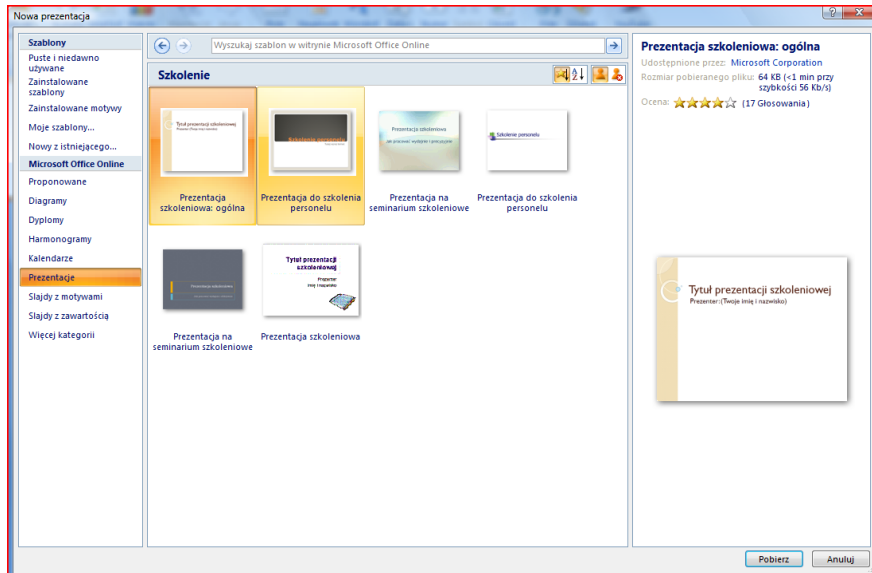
Nowa prezentacja

Szablony
Puste i niedawno używane
Zainstalowane szablony
Zainstalowane motywy
Moje szablony...
Nowy z istniejącego...
Microsoft Office Online
Proponowane
Diagramy
Dyplomy
Harmonogramy
Kalendarze
Prezentacje
Slajdy z motywami
Slajdy z zawartością
Więcej kategorii

Wyszukaj szablon w witrynie Microsoft Office Online

Szkolenie

Tytuł prezentacji szkoleniowej

Prezentacja szkoleniowa: ogólna

Prezentacja do szkolenia personelu

Prezentacja szkoleniowa

Prezentacja na seminarium szkoleniowe

Szkolenie personelu

Prezentacja do szkolenia personelu

Prezentacja na seminarium szkoleniowe

Tytuł prezentacji szkoleniowej
Prezenter imię i nazwisko

Prezentacja szkoleniowa

Prezentacja szkoleniowa: ogólna
Udostępnione przez: Microsoft Corporation
Rozmiar pobieranego pliku: 64 KB (<1 min przy szybkości 56 Kb/s)
Ocena: (17 Głosowania)

Tytuł prezentacji szkoleniowej
Prezenter: (Twoje imię i nazwisko)

Pobierz
Anuluj